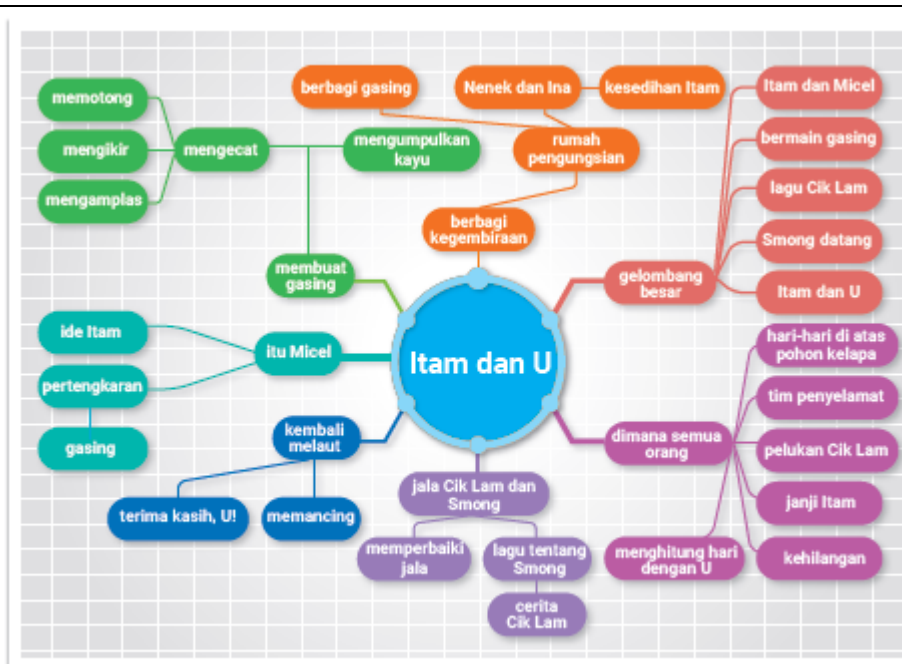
Itam dan U

berbagi kegembiraan

rumah pengungsian

berbagi gasing

Nenek dan Ina

kesedihan Itam

gelombang besar

Itam dan Micel

bermain gasing

lagu Cik Lam

Smong datang

Itam dan U

dimana semua orang

hari-hari di atas pohon kelapa

tim penyelamat

pelukan Cik Lam

janji Itam

kehilangan

menghitung hari dengan U

jala Cik Lam dan Smong

memperbaiki jala

lagu tentang Smong

cerita Cik Lam

kembali melaut

terima kasih, U!

memancing

itu Micel

ide Itam

pertengkaran

gasing

membuat gasing

mengumpulkan kayu

mengecat

memotong

mengikir

mengamplas